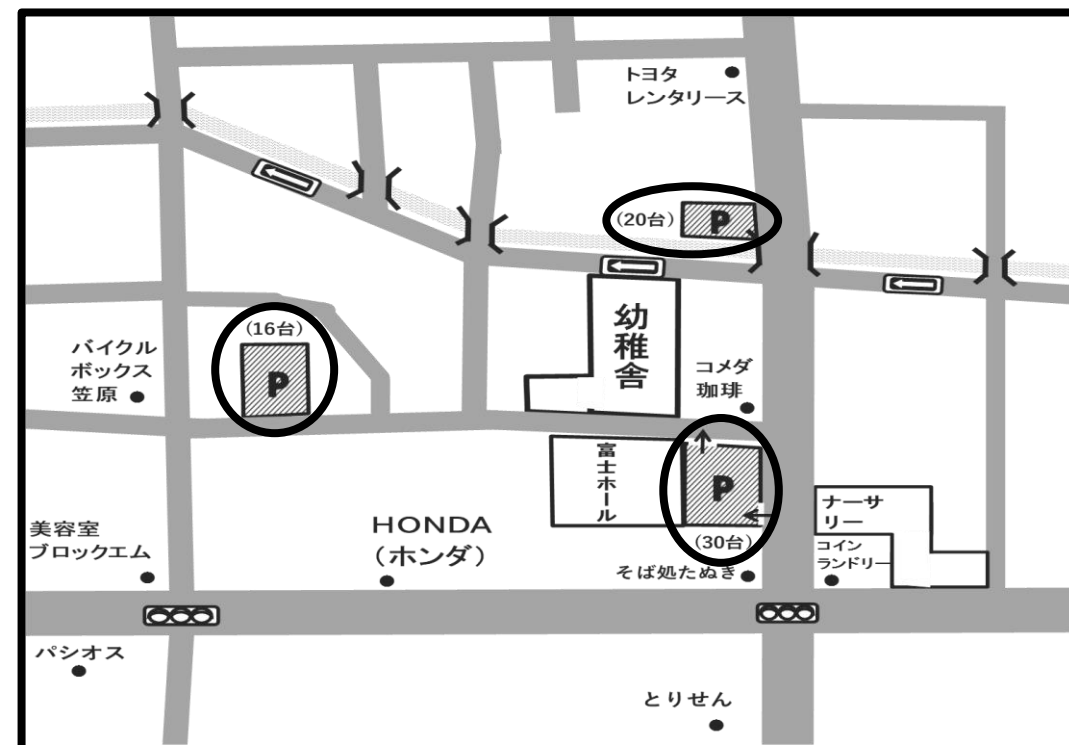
トヨタ
レンタリース

(20台)
P

(16台)
P

バイクル
ボックス
笠原

幼稚舎

コメダ
珈琲

富士ホール

P
(30台)

ナーサリー

コイン
ランドリー

美容室
ブロックエム

HONDA
(ホンダ)

そば処たぬき

パシオス

とりせん